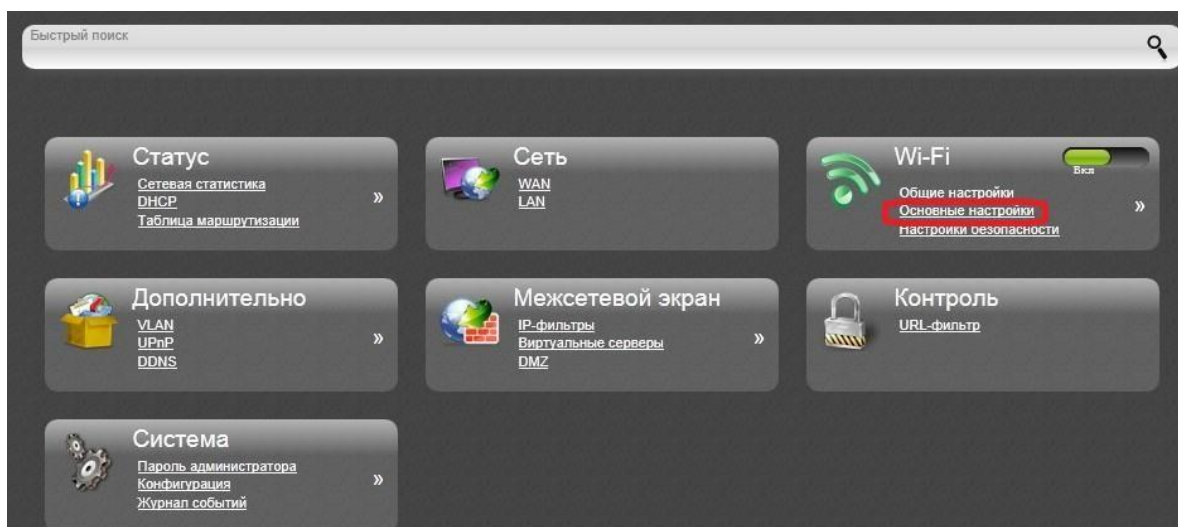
Быстрый поиск

Статус
Сетевая статистика
DHCP
Таблица маршрутизации
»

Сеть
WAN
LAN

Wi-Fi
Вкл
Общие настройки
Основные настройки
Настройки безопасности
»

Дополнительно
VLAN
UPnP
DDNS
»

Межсетевой экран
IP-фильтры
Виртуальные серверы
DMZ
»

Контроль
URL-фильтр

Система
Пароль администратора
Конфигурация
Журнал событий
»